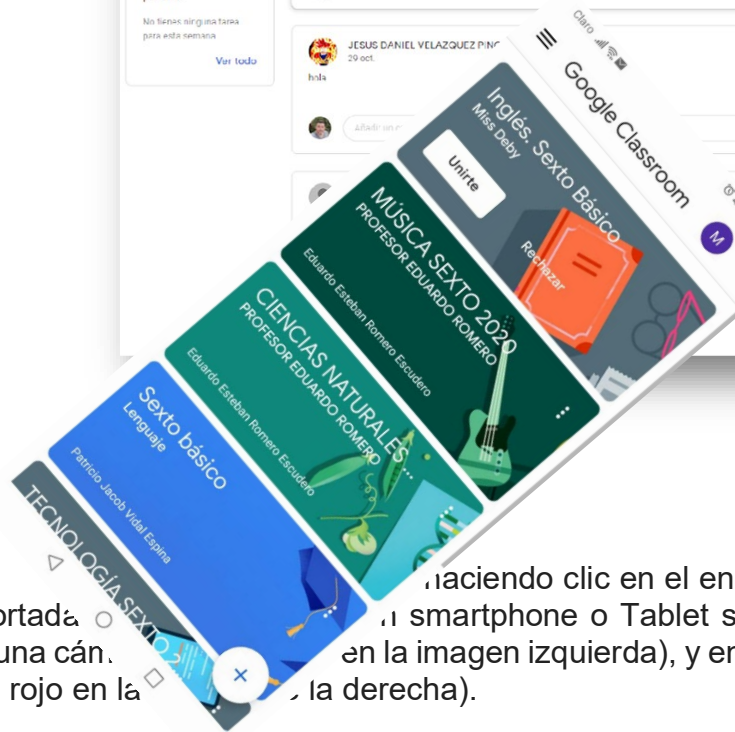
No tienes ninguna tarea para esta semana

Ver todo

JESUS DANIEL VELAZQUEZ PINC

29 oct.

hola

Añadir un c

Claro

Google Classroom

M

Inglés. Sexto Básico

Miss Deby

Unirte

Rechazar

MÚSICA SEXTO 2020

PROFESOR EDUARDO ROMERO

Eduardo Esteban Romero Escudero

CIENCIAS NATURALES

PROFESOR EDUARDO ROMERO

Eduardo Esteban Romero Escudero

Sexto básico

Lenguaje

Patricio Jacob Vidal Espina

TECNOLOGÍA SEXTO

naciendo clic en el en

ortada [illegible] n smartphone o Tablet s

una cán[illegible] en la imagen izquierda), y en

rojo en la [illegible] la derecha).